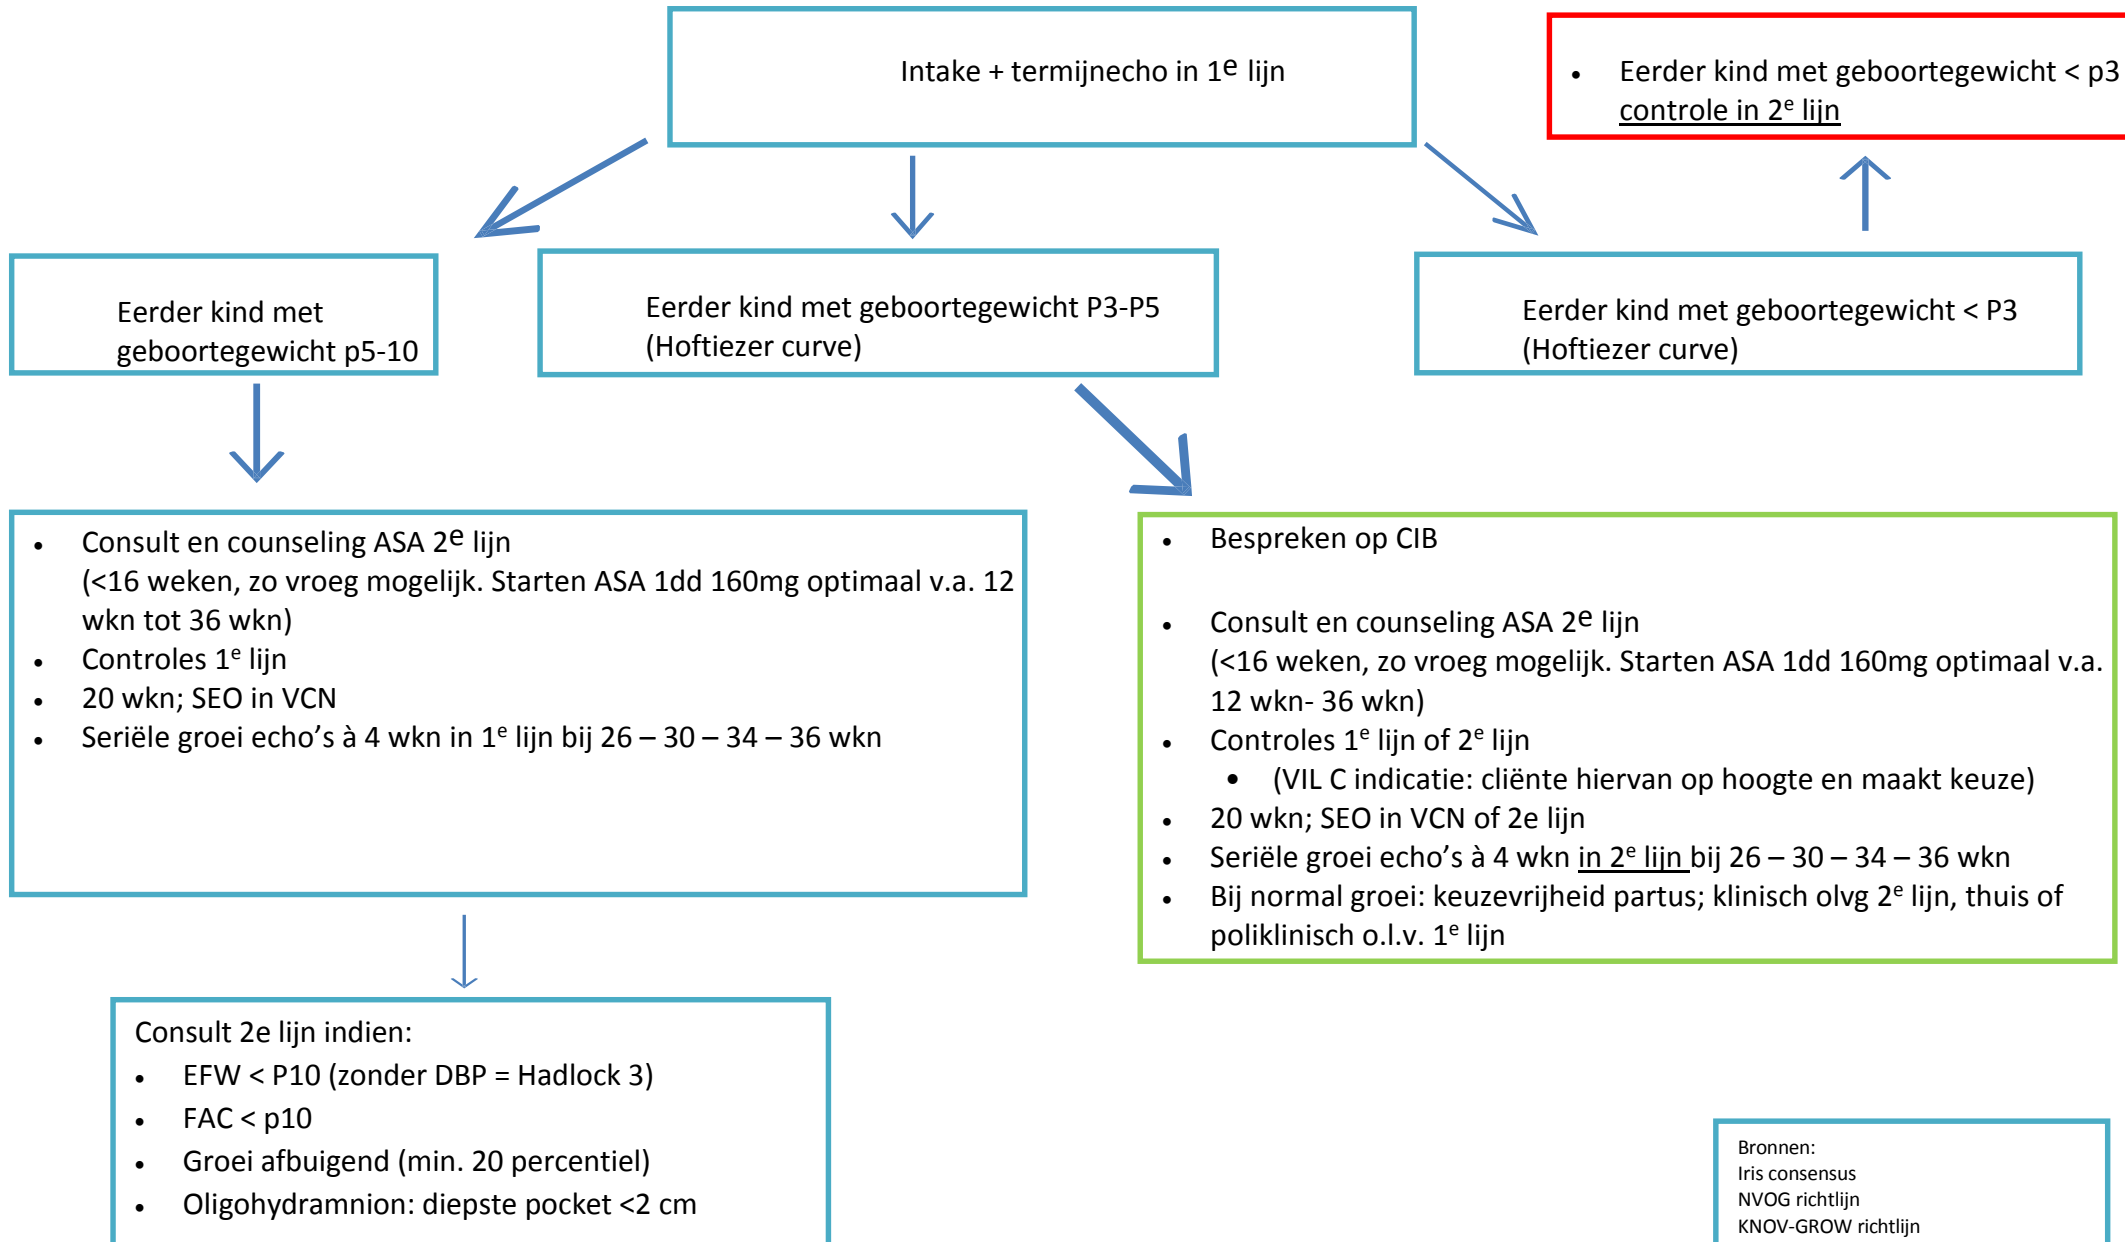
Intake + termijnecho in 1$^{e}$ lijn

- Eerder kind met geboortegewicht < p3 controle in 2$^{e}$ lijn

Eerder kind met geboortegewicht p5-10

Eerder kind met geboortegewicht P3-P5 (Hoftiezer curve)

Eerder kind met geboortegewicht < P3 (Hoftiezer curve)

- Consult en counseling ASA 2$^{e}$ lijn (<16 weken, zo vroeg mogelijk. Starten ASA 1dd 160mg optimaal v.a. 12 wkn tot 36 wkn)
- Controles 1$^{e}$ lijn
- 20 wkn; SEO in VCN
- Seriële groei echo's à 4 wkn in 1$^{e}$ lijn bij 26 – 30 – 34 – 36 wkn

- Bespreken op CIB
- Consult en counseling ASA 2$^{e}$ lijn (<16 weken, zo vroeg mogelijk. Starten ASA 1dd 160mg optimaal v.a. 12 wkn- 36 wkn)
- Controles 1$^{e}$ lijn of 2$^{e}$ lijn
  - (VIL C indicatie: cliënte hiervan op hoogte en maakt keuze)
- 20 wkn; SEO in VCN of 2e lijn
- Seriële groei echo's à 4 wkn in 2$^{e}$ lijn bij 26 – 30 – 34 – 36 wkn
- Bij normal groei: keuzevrijheid partus; klinisch olvg 2$^{e}$ lijn, thuis of poliklinisch o.l.v. 1$^{e}$ lijn

Consult 2e lijn indien:
- EFW < P10 (zonder DBP = Hadlock 3)
- FAC < p10
- Groei afbuigend (min. 20 percentiel)
- Oligohydramnion: diepste pocket <2 cm

Bronnen:
Iris consensus
NVOG richtlijn
KNOV-GROW richtlijn